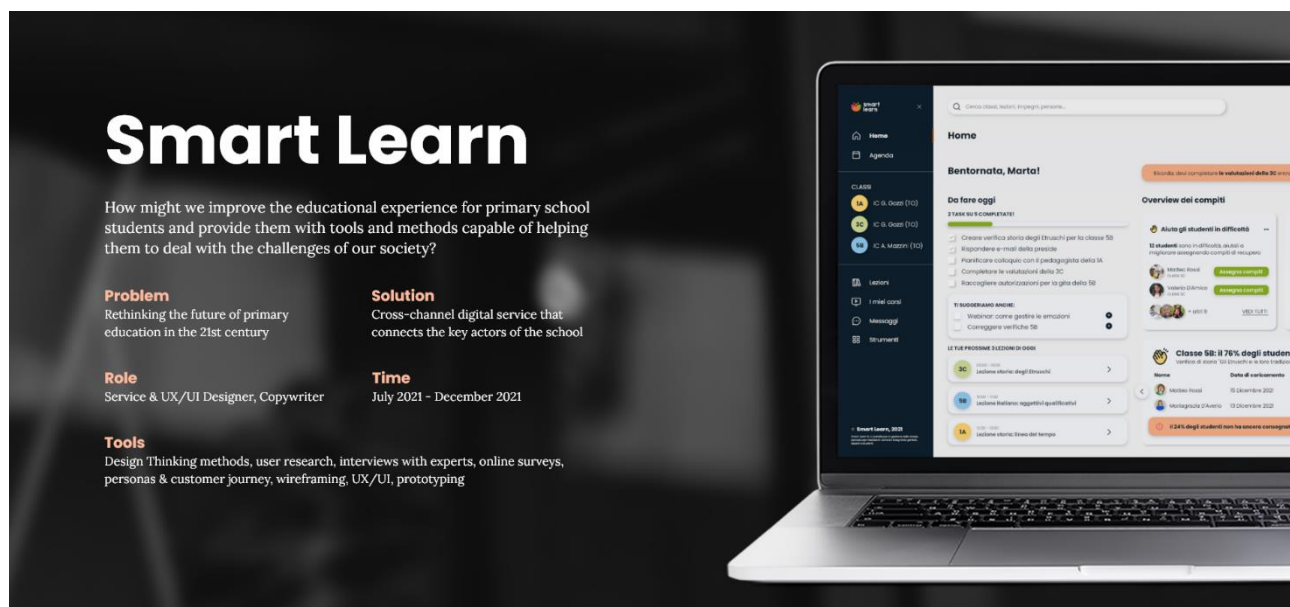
Smart Learn

How might we improve the educational experience for primary school students and provide them with tools and methods capable of helping them to deal with the challenges of our society?

Problem
Rethinking the future of primary education in the 21st century

Solution
Cross-channel digital service that connects the key actors of the school

Role
Service & UX/UI Designer, Copywriter

Time
July 2021 - December 2021

Tools
Design Thinking methods, user research, interviews with experts, online surveys, personas & customer journey, wireframing, UX/UI, prototyping

smart learn

Home
Agenda

CLASSI
1A IC G. Gozzi (TO)
3C IC G. Gozzi (TO)
5B IC A. Mazzini (TO)

Lezioni
I miei corsi
Messaggi
Strumenti

© Smart Learn, 2021

Cerca classi, lezioni, impegni, persone...

Home

Bentornata, Marta!

Da fare oggi
2 TASK SU 5 COMPLETATE!
Creare verifica storia degli Etruschi per la classe 5B
Rispondere e-mail della preside
Pianificare colloquio con il pedagogista della 1A
Completare le valutazioni della 3C
Raccogliere autorizzazioni per la gita della 5B

TI SUGGERIAMO ANCHE:
Webinar: come gestire le emozioni
Correggere verifiche 5B

LE TUE PROSSIME 3 LEZIONI DI OGGI
3C Lezione storia: gli Etruschi
5B Lezione italiano: aggettivi qualificativi
1A Lezione storia: linea del tempo

Overview dei compiti

Aiuta gli studenti in difficoltà
12 studenti sono in difficoltà, aiutali a migliorare assegnando compiti di recupero
Matteo Rossi
Assegna compiti
Valeria D'Amico
Assegna compiti
+ altri 9
VEDI TUTTI

Classe 5B: il 76% degli studen
Nome
Data di caricamento
Matteo Rossi
15 Dicembre 2021
Mariagrazia D'Avenia
13 Dicembre 2021
Il 24% degli studenti non ha ancora consegnat